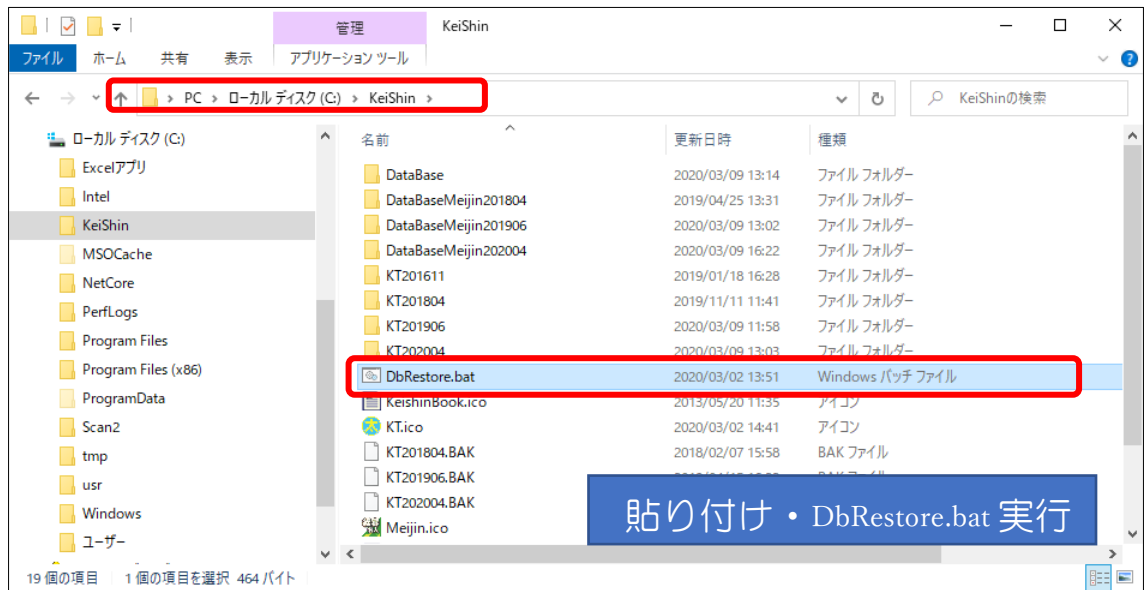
管理　KeiShin

ファイル　ホーム　共有　表示　アプリケーション ツール

PC › ローカル ディスク (C:) › KeiShin ›

KeiShinの検索

ローカル ディスク (C:)
Excelアプリ
Intel
KeiShin
MSOCache
NetCore
PerfLogs
Program Files
Program Files (x86)
ProgramData
Scan2
tmp
usr
Windows
ユーザー

| 名前 | 更新日時 | 種類 |
|---|---|---|
| DataBase | 2020/03/09 13:14 | ファイル フォルダー |
| DataBaseMeijin201804 | 2019/04/25 13:31 | ファイル フォルダー |
| DataBaseMeijin201906 | 2020/03/09 13:02 | ファイル フォルダー |
| DataBaseMeijin202004 | 2020/03/09 16:22 | ファイル フォルダー |
| KT201611 | 2019/01/18 16:28 | ファイル フォルダー |
| KT201804 | 2019/11/11 11:41 | ファイル フォルダー |
| KT201906 | 2020/03/09 11:58 | ファイル フォルダー |
| KT202004 | 2020/03/09 13:03 | ファイル フォルダー |
| DbRestore.bat | 2020/03/02 13:51 | Windows バッチ ファイル |
| KeishinBook.ico | 2013/05/20 11:35 | アイコン |
| KT.ico | 2020/03/02 14:41 | アイコン |
| KT201804.BAK | 2018/02/07 15:58 | BAK ファイル |
| KT201906.BAK | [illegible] | BAK ファイル |
| KT202004.BAK | | |
| Meijin.ico | | |

貼り付け・DbRestore.bat 実行

19 個の項目　1 個の項目を選択 464 バイト